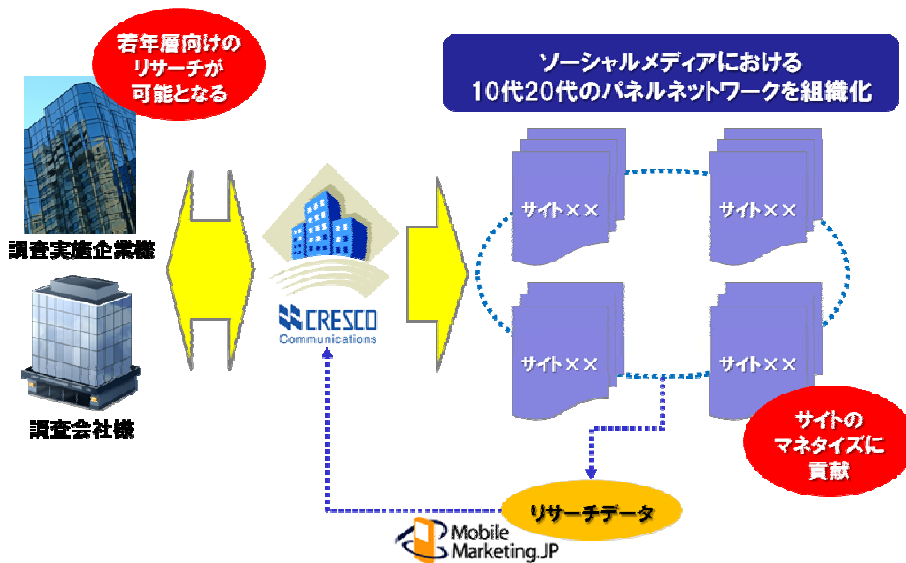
若年層向けのリサーチが可能となる

ソーシャルメディアにおける10代20代のパネルネットワークを組織化

調査実施企業様

調査会社様

CRESCO Communications

サイト××

サイト××

サイト××

サイト××

サイトのマネタイズに貢献

リサーチデータ

Mobile Marketing.JP